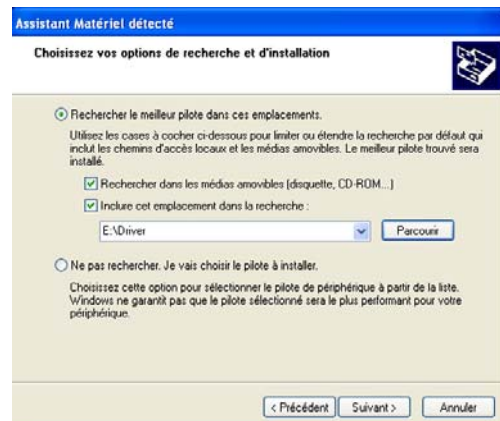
Assistant Matériel détecté

Choisissez vos options de recherche et d'installation

Rechercher le meilleur pilote dans ces emplacements.

Utilisez les cases à cocher ci-dessous pour limiter ou étendre la recherche par défaut qui inclut les chemins d'accès locaux et les médias amovibles. Le meilleur pilote trouvé sera installé.

Rechercher dans les médias amovibles (disquette, CD-ROM...)

Inclure cet emplacement dans la recherche :

E:\Driver

Parcourir

Ne pas rechercher. Je vais choisir le pilote à installer.

Choisissez cette option pour sélectionner le pilote de périphérique à partir de la liste. Windows ne garantit pas que le pilote sélectionné sera le plus performant pour votre périphérique.

< Précédent | Suivant > | Annuler